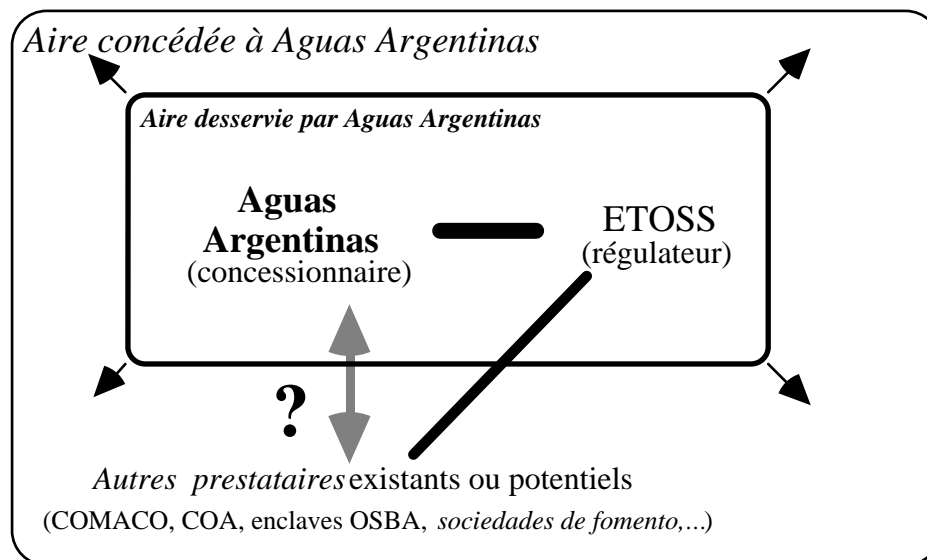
Aire concédée à Aguas Argentinas

Aire desservie par Aguas Argentinas

Aguas Argentinas
(concessionnaire)

ETOSS
(régulateur)

?

Autres prestataires existants ou potentiels
(COMACO, COA, enclaves OSBA, sociedades de fomento,…)